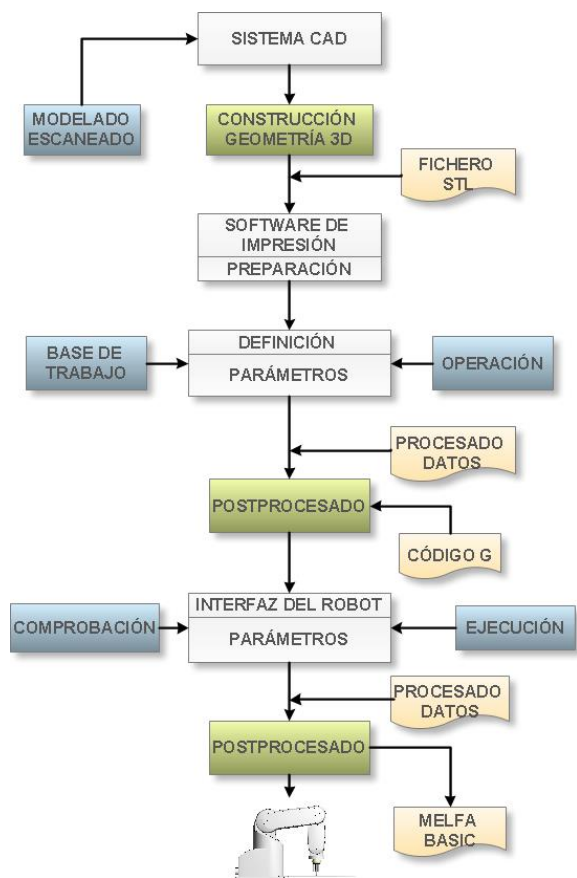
SISTEMA CAD

MODELADO ESCANEADO

CONSTRUCCIÓN GEOMETRÍA 3D

FICHERO STL

SOFTWARE DE IMPRESIÓN

PREPARACIÓN

BASE DE TRABAJO

DEFINICIÓN

PARÁMETROS

OPERACIÓN

PROCESADO DATOS

POSTPROCESADO

CÓDIGO G

COMPROBACIÓN

INTERFAZ DEL ROBOT

PARÁMETROS

EJECUCIÓN

PROCESADO DATOS

POSTPROCESADO

MELFA BASIC